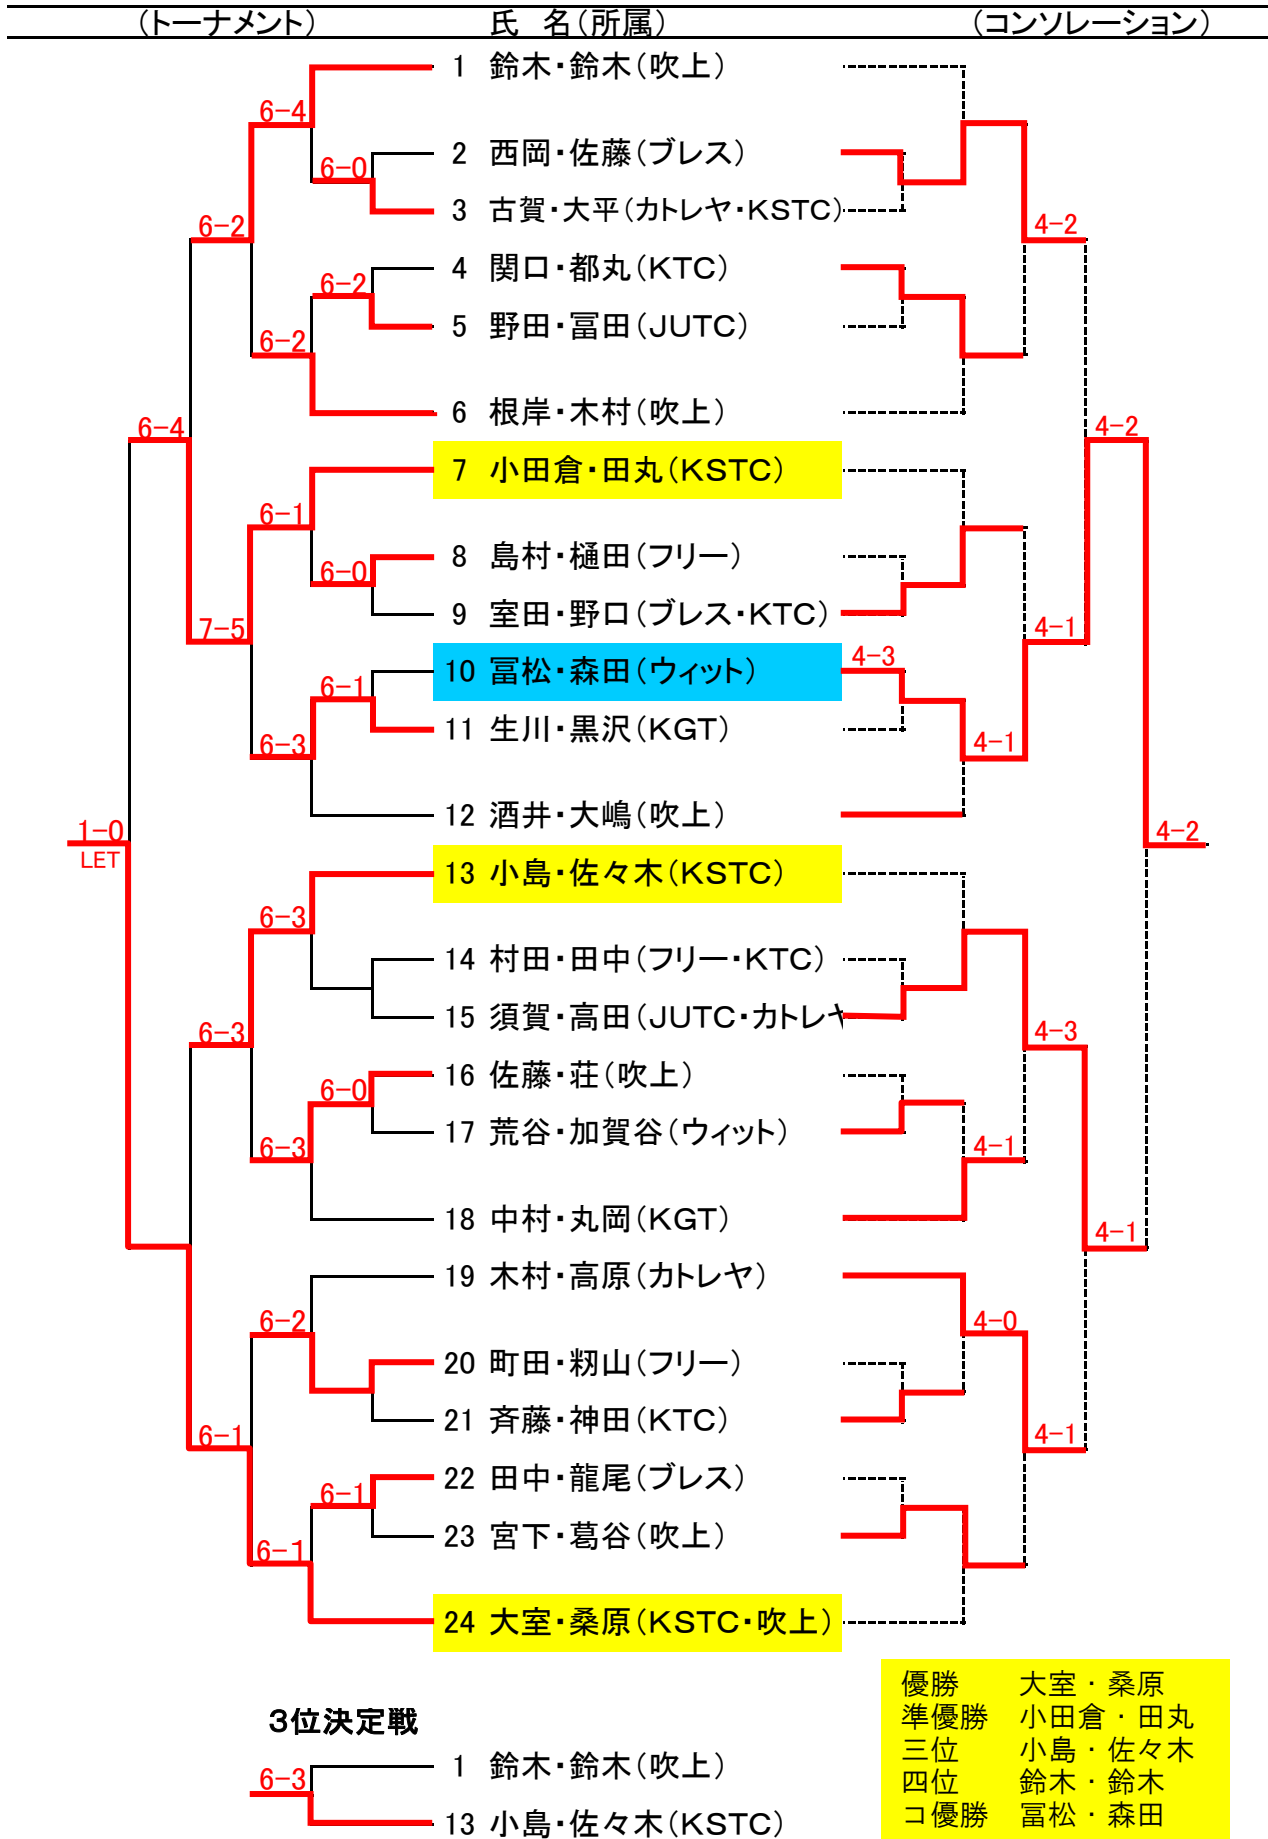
（トーナメント）　氏　名（所属）　（コンソレーション）

1 鈴木・鈴木（吹上）
2 西岡・佐藤（ブレス）
3 古賀・大平（カトレヤ・KSTC）
4 関口・都丸（KTC）
5 野田・冨田（JUTC）
6 根岸・木村（吹上）
7 小田倉・田丸（KSTC）
8 島村・樋田（フリー）
9 室田・野口（ブレス・KTC）
10 冨松・森田（ウィット）
11 生川・黒沢（KGT）
12 酒井・大嶋（吹上）
13 小島・佐々木（KSTC）
14 村田・田中（フリー・KTC）
15 須賀・高田（JUTC・カトレヤ
16 佐藤・荘（吹上）
17 荒谷・加賀谷（ウィット）
18 中村・丸岡（KGT）
19 木村・高原（カトレヤ）
20 町田・籾山（フリー）
21 斉藤・神田（KTC）
22 田中・龍尾（ブレス）
23 宮下・葛谷（吹上）
24 大室・桑原（KSTC・吹上）

6-4
6-0
6-2
6-2
6-2
6-4
6-1
6-0
7-5
6-1
6-3
1-0
LET
6-3
6-3
6-0
6-3
6-2
6-1
6-1
6-1

4-2
4-2
4-3
4-1
4-1
4-2
4-3
4-1
4-1
4-0
4-1

3位決定戦
6-3
1 鈴木・鈴木（吹上）
13 小島・佐々木（KSTC）

優勝　大室・桑原
準優勝　小田倉・田丸
三位　小島・佐々木
四位　鈴木・鈴木
コ優勝　冨松・森田